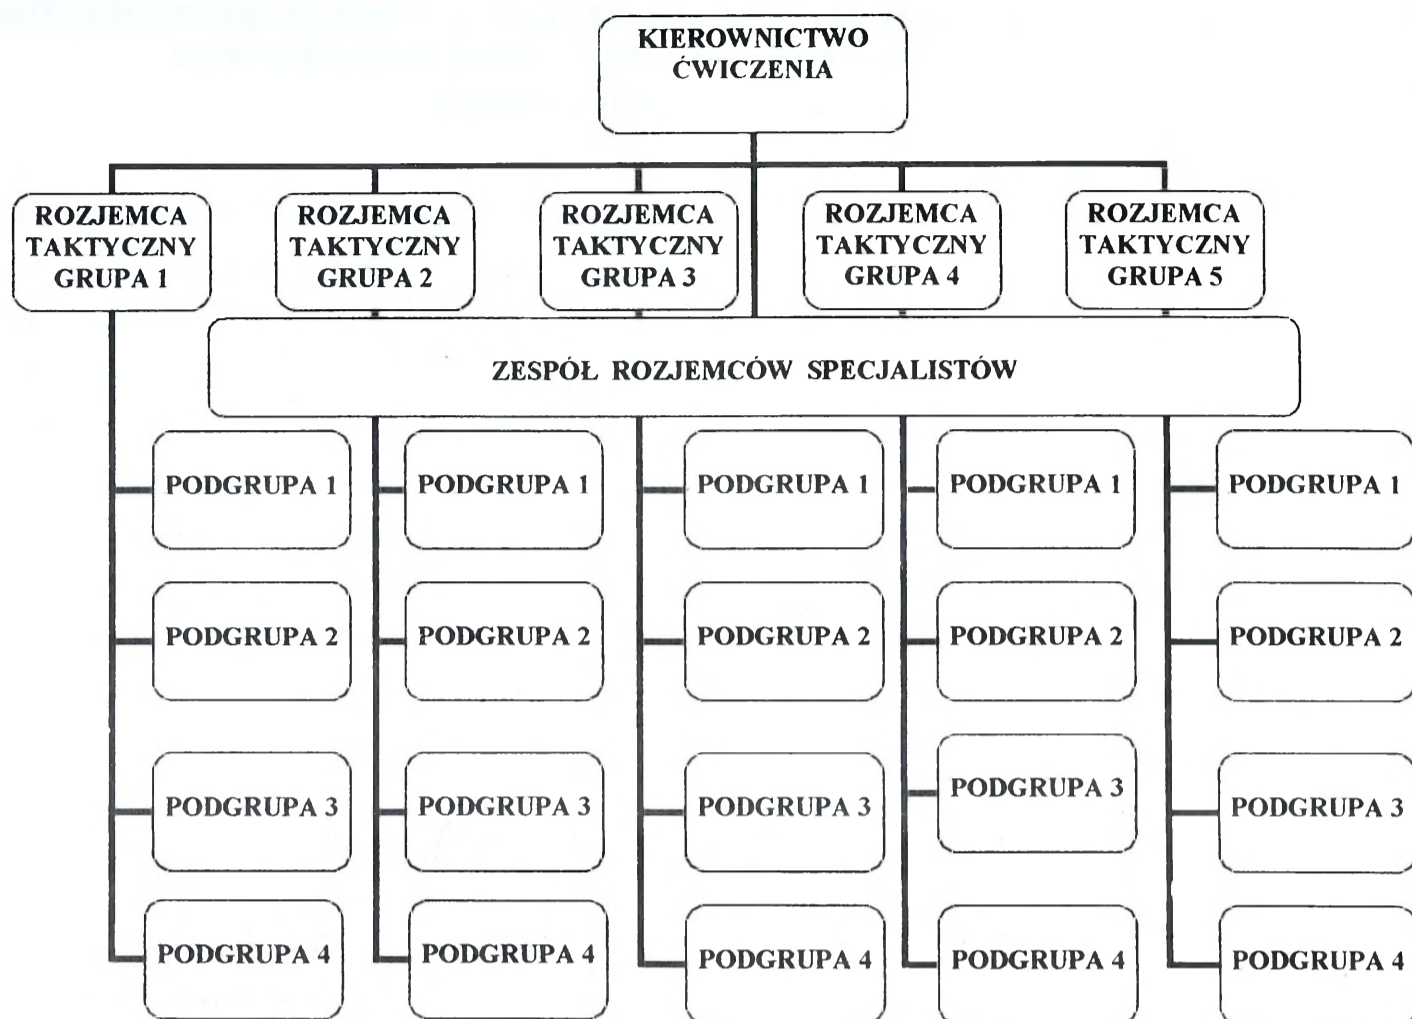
KIEROWNICTWO ĆWICZENIA

ROZJEMCA TAKTYCZNY GRUPA 1

ROZJEMCA TAKTYCZNY GRUPA 2

ROZJEMCA TAKTYCZNY GRUPA 3

ROZJEMCA TAKTYCZNY GRUPA 4

ROZJEMCA TAKTYCZNY GRUPA 5

ZESPÓŁ ROZJEMCÓW SPECJALISTÓW

PODGRUPA 1
PODGRUPA 2
PODGRUPA 3
PODGRUPA 4

PODGRUPA 1
PODGRUPA 2
PODGRUPA 3
PODGRUPA 4

PODGRUPA 1
PODGRUPA 2
PODGRUPA 3
PODGRUPA 4

PODGRUPA 1
PODGRUPA 2
PODGRUPA 3
PODGRUPA 4

PODGRUPA 1
PODGRUPA 2
PODGRUPA 3
PODGRUPA 4